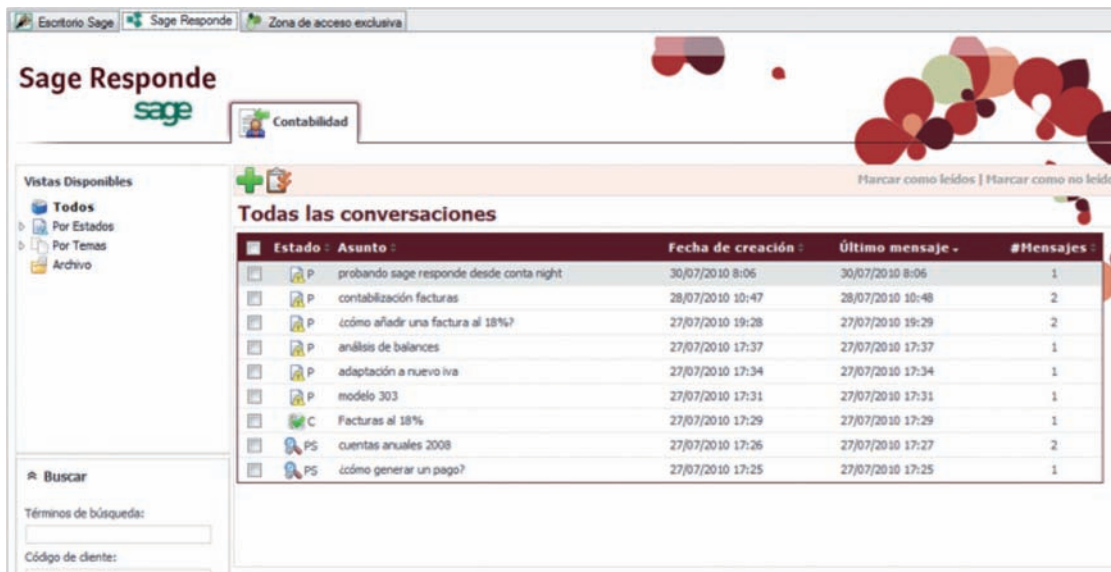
Escritorio Sage | Sage Responde | Zona de acceso exclusiva

Sage Responde
sage

Contabilidad

Vistas Disponibles
Todos
Por Estados
Por Temas
Archivo

Marcar como leídos | Marcar como no leíd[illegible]

Todas las conversaciones

| | Estado | Asunto | Fecha de creación | Último mensaje | #Mensajes |
|---|---|---|---|---|---|
| | P | probando sage responde desde conta night | 30/07/2010 8:06 | 30/07/2010 8:06 | 1 |
| | P | contabilización facturas | 28/07/2010 10:47 | 28/07/2010 10:48 | 2 |
| | P | ¿cómo añadir una factura al 18%? | 27/07/2010 19:28 | 27/07/2010 19:29 | 2 |
| | P | análisis de balances | 27/07/2010 17:37 | 27/07/2010 17:37 | 1 |
| | P | adaptación a nuevo iva | 27/07/2010 17:34 | 27/07/2010 17:34 | 1 |
| | P | modelo 303 | 27/07/2010 17:31 | 27/07/2010 17:31 | 1 |
| | C | Facturas al 18% | 27/07/2010 17:29 | 27/07/2010 17:29 | 1 |
| | PS | cuentas anuales 2008 | 27/07/2010 17:26 | 27/07/2010 17:27 | 2 |
| | PS | ¿cómo generar un pago? | 27/07/2010 17:25 | 27/07/2010 17:25 | 1 |

Buscar
Términos de búsqueda:
Código de cliente: